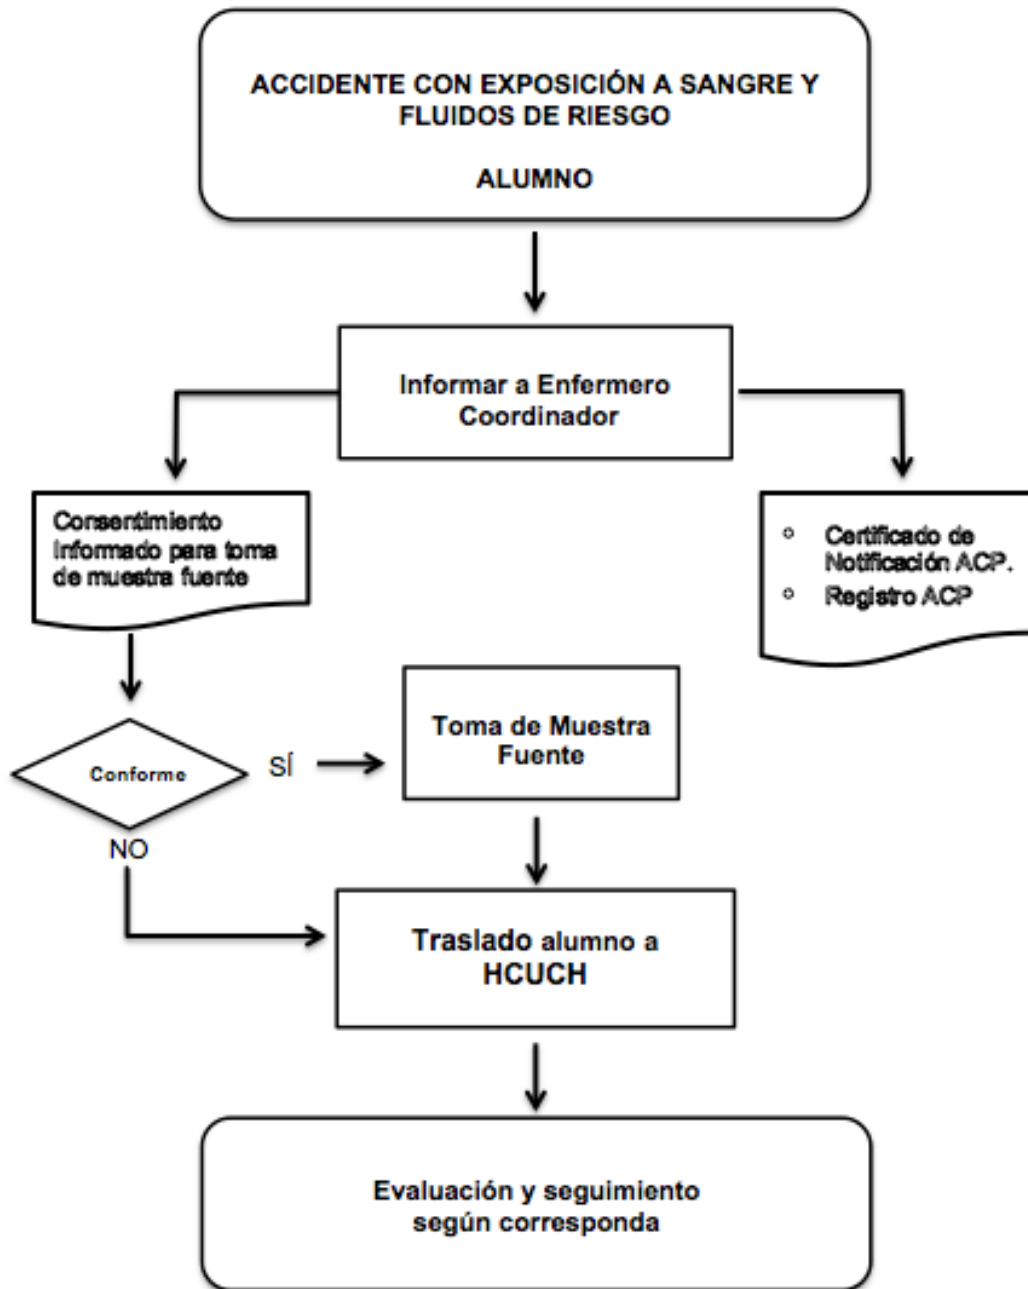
ACCIDENTE CON EXPOSICIÓN A SANGRE Y FLUIDOS DE RIESGO

ALUMNO

Informar a Enfermero Coordinador

Consentimiento Informado para toma de muestra fuente

- Certificado de Notificación ACP.
- Registro ACP

Conforme

SÍ

NO

Toma de Muestra Fuente

Traslado alumno a HCUCH

Evaluación y seguimiento según corresponda